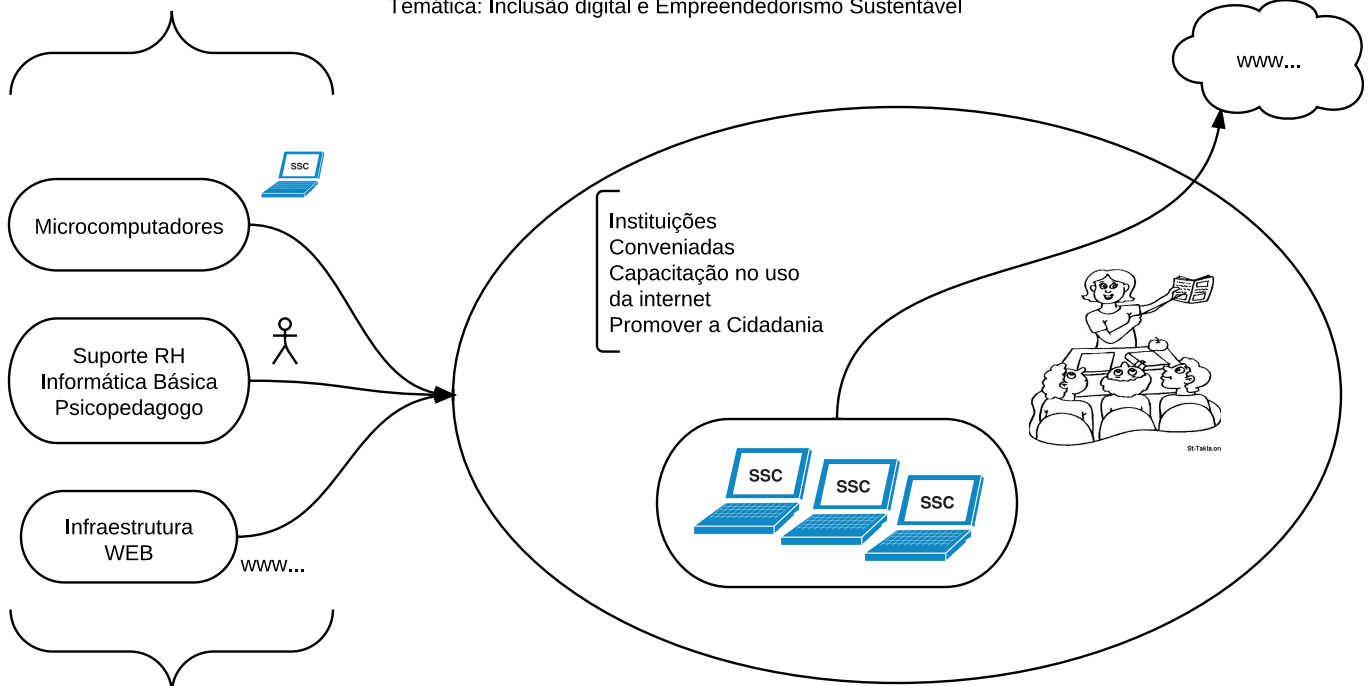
Temática: Inclusão digital e Empreendedorismo Sustentável

www...

SSC

Microcomputadores

Suporte RH
Informática Básica
Psicopedagogo

Infraestrutura
WEB

www...

Instituições
Conveniadas
Capacitação no uso
da internet
Promover a Cidadania

SSC

SSC

SSC

St-Takla.org